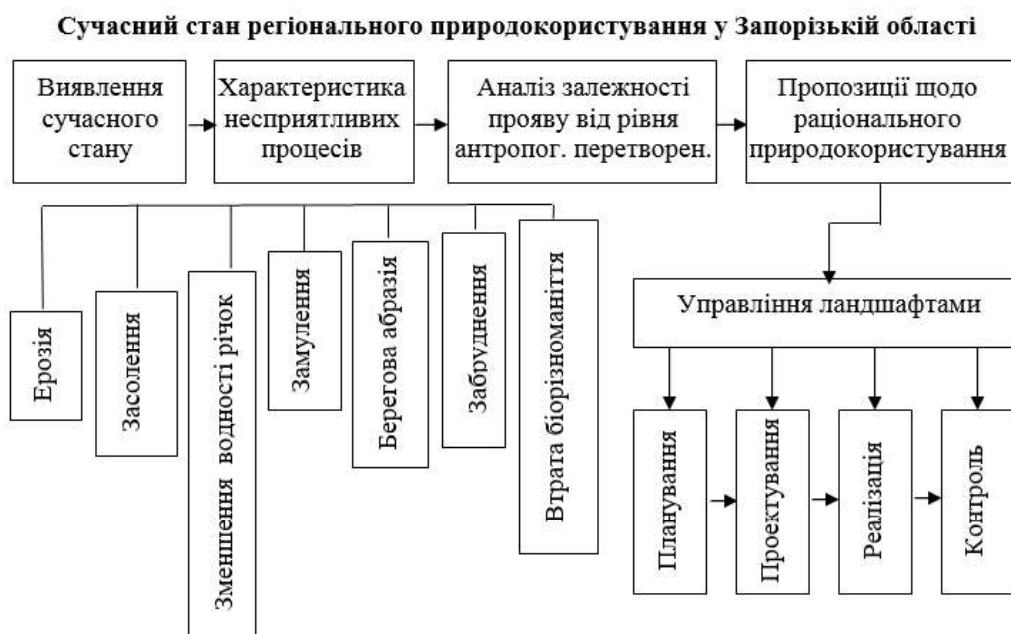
Сучасний стан регіонального природокористування у Запорізькій області

Виявлення сучасного стану

Характеристика несприятливих процесів

Аналіз залежності прояву від рівня антропог. перетворен.

Пропозиції щодо раціонального природокористування

Ерозія

Засолення

Зменшення водності річок

Замулення

Берегова абразія

Забруднення

Втрата біорізноманіття

Управління ландшафтами

Планування

Проектування

Реалізація

Контроль